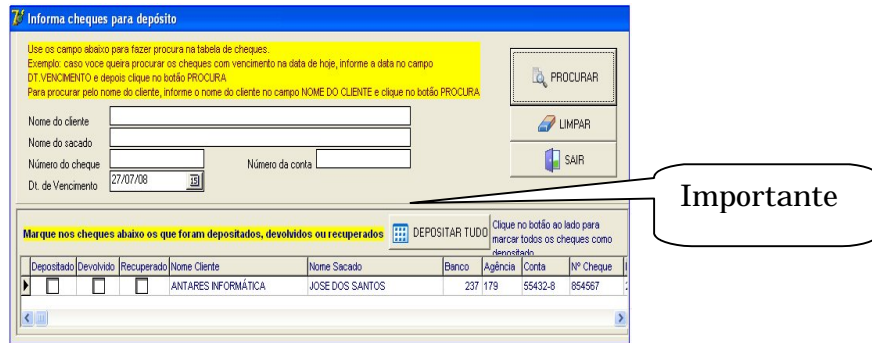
Informa cheques para depósito

Use os campo abaixo para fazer procura na tabela de cheques.
Exemplo: caso voce queira procurar os cheques com vencimento na data de hoje, informe a data no campo DT.VENCIMENTO e depois clique no botão PROCURA
Para procurar pelo nome do cliente, informe o nome do cliente no campo NOME DO CLIENTE e clique no botão PROCURA

PROCURAR

LIMPAR

SAIR

Nome do cliente
Nome do sacado
Número do cheque
Número da conta
Dt. de Vencimento 27/07/08

Importante

Marque nos cheques abaixo os que foram depositados, devolvidos ou recuperados

DEPOSITAR TUDO

Clique no botão ao lado para marcar todos os cheques como depositado

| Depositado | Devolvido | Recuperado | Nome Cliente | Nome Sacado | Banco | Agência | Conta | Nº Cheque |
|---|---|---|---|---|---|---|---|---|
| | | | ANTARES INFORMÁTICA | JOSE DOS SANTOS | 237 | 179 | 55432-8 | 854567 |